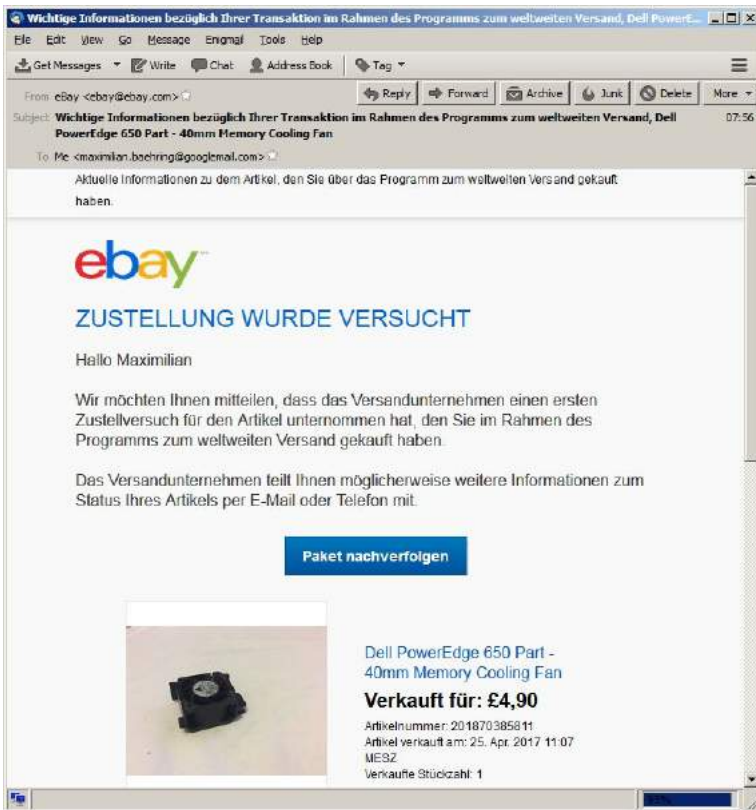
Wichtige Informationen bezüglich Ihrer Transaktion im Rahmen des Programms zum weltweiten Versand, Dell PowerE...

File Edit View Go Message Enigmail Tools Help

Get Messages Write Chat Address Book Tag

From eBay <ebay@ebay.com>

Reply Forward Archive Junk Delete More

Subject Wichtige Informationen bezüglich Ihrer Transaktion im Rahmen des Programms zum weltweiten Versand, Dell PowerEdge 650 Part - 40mm Memory Cooling Fan

07:56

To Me <maximilian.baehring@googlemail.com>

Aktuelle Informationen zu dem Artikel, den Sie über das Programm zum weltweiten Versand gekauft haben.

ebay

ZUSTELLUNG WURDE VERSUCHT

Hallo Maximilian

Wir möchten Ihnen mitteilen, dass das Versandunternehmen einen ersten Zustellversuch für den Artikel unternommen hat, den Sie im Rahmen des Programms zum weltweiten Versand gekauft haben.

Das Versandunternehmen teilt Ihnen möglicherweise weitere Informationen zum Status Ihres Artikels per E-Mail oder Telefon mit.

Paket nachverfolgen

Dell PowerEdge 650 Part - 40mm Memory Cooling Fan

Verkauft für: £4,90

Artikelnummer: 201870385811
Artikel verkauft am: 25. Apr. 2017 11:07 MESZ
Verkaufte Stückzahl: 1